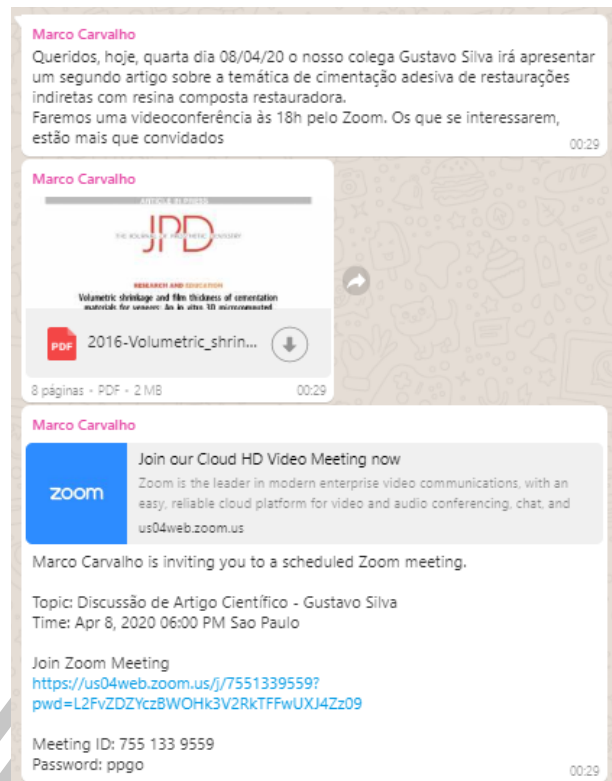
Marco Carvalho
Queridos, hoje, quarta dia 08/04/20 o nosso colega Gustavo Silva irá apresentar um segundo artigo sobre a temática de cimentação adesiva de restaurações indiretas com resina composta restauradora.
Faremos uma videoconferência às 18h pelo Zoom. Os que se interessarem, estão mais que convidados
00:29

Marco Carvalho
ARTICLE IN PRESS
JPD
THE JOURNAL OF PROSTHETIC DENTISTRY
RESEARCH AND EDUCATION
Volumetric shrinkage and film thickness of cementation materials for veneers: An in vitro 3D microcomputed
PDF 2016-Volumetric_shrin...
8 páginas • PDF • 2 MB
00:29

Marco Carvalho
zoom
Join our Cloud HD Video Meeting now
Zoom is the leader in modern enterprise video communications, with an easy, reliable cloud platform for video and audio conferencing, chat, and
us04web.zoom.us
Marco Carvalho is inviting you to a scheduled Zoom meeting.

Topic: Discussão de Artigo Científico - Gustavo Silva
Time: Apr 8, 2020 06:00 PM Sao Paulo

Join Zoom Meeting
https://us04web.zoom.us/j/7551339559?pwd=L2FvZDZYczBWOHk3V2RkTFFwUXJ4Zz09

Meeting ID: 755 133 9559
Password: ppgo
00:29